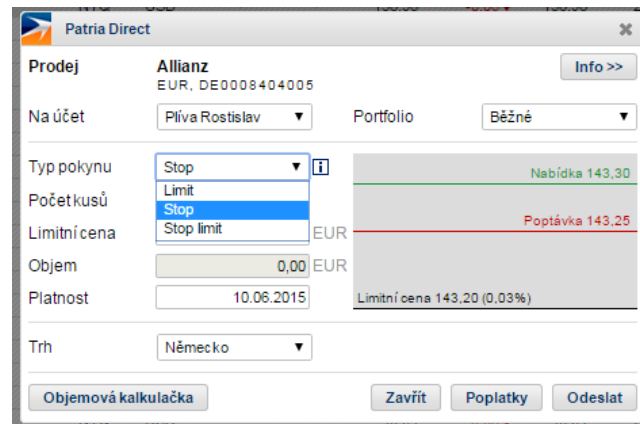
Patria Direct

Prodej
Allianz
EUR, DE0008404005
Info >>

Na účet
Plíva Rostislav
Portfolio
Běžné

Typ pokynu
Stop
Limit
Stop
Stop limit
Počet kusů
Limitní cena
EUR
Objem
0,00
EUR
Platnost
10.06.2015

Nabídka 143,30
Poptávka 143,25
Limitní cena 143,20 (0,03%)

Trh
Německo

Objemová kalkulačka
Zavřít
Poplatky
Odeslat